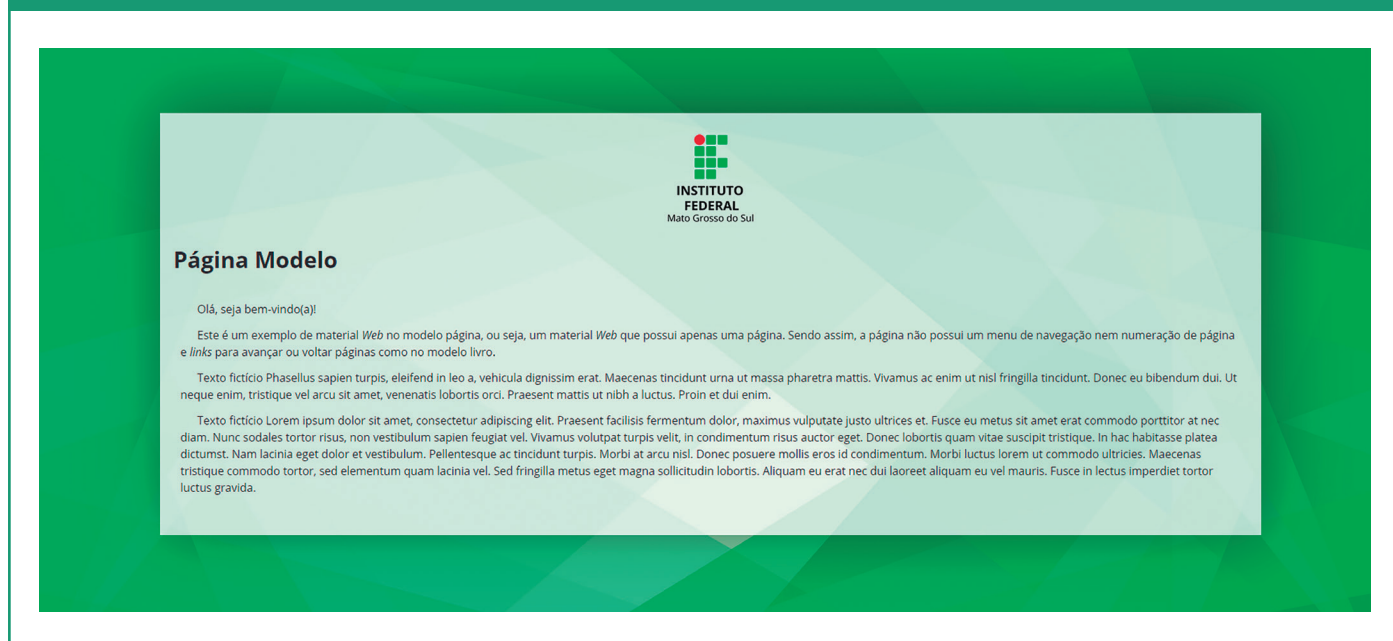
INSTITUTO
FEDERAL
Mato Grosso do Sul

Página Modelo

Olá, seja bem-vindo(a)!

Este é um exemplo de material Web no modelo página, ou seja, um material Web que possui apenas uma página. Sendo assim, a página não possui um menu de navegação nem numeração de página e links para avançar ou voltar páginas como no modelo livro.

Texto fictício Phasellus sapien turpis, eleifend in leo a, vehicula dignissim erat. Maecenas tincidunt urna ut massa pharetra mattis. Vivamus ac enim ut nisl fringilla tincidunt. Donec eu bibendum dui. Ut neque enim, tristique vel arcu sit amet, venenatis lobortis orci. Praesent mattis ut nibh a luctus. Proin et dui enim.

Texto fictício Lorem ipsum dolor sit amet, consectetur adipiscing elit. Praesent facilisis fermentum dolor, maximus vulputate justo ultrices et. Fusce eu metus sit amet erat commodo porttitor at nec diam. Nunc sodales tortor risus, non vestibulum sapien feugiat vel. Vivamus volutpat turpis velit, in condimentum risus auctor eget. Donec lobortis quam vitae suscipit tristique. In hac habitasse platea dictumst. Nam lacinia eget dolor et vestibulum. Pellentesque ac tincidunt turpis. Morbi at arcu nisl. Donec posuere mollis eros id condimentum. Morbi luctus lorem ut commodo ultricies. Maecenas tristique commodo tortor, sed elementum quam lacinia vel. Sed fringilla metus eget magna sollicitudin lobortis. Aliquam eu erat nec dui laoreet aliquam eu vel mauris. Fusce in lectus imperdiet tortor luctus gravida.